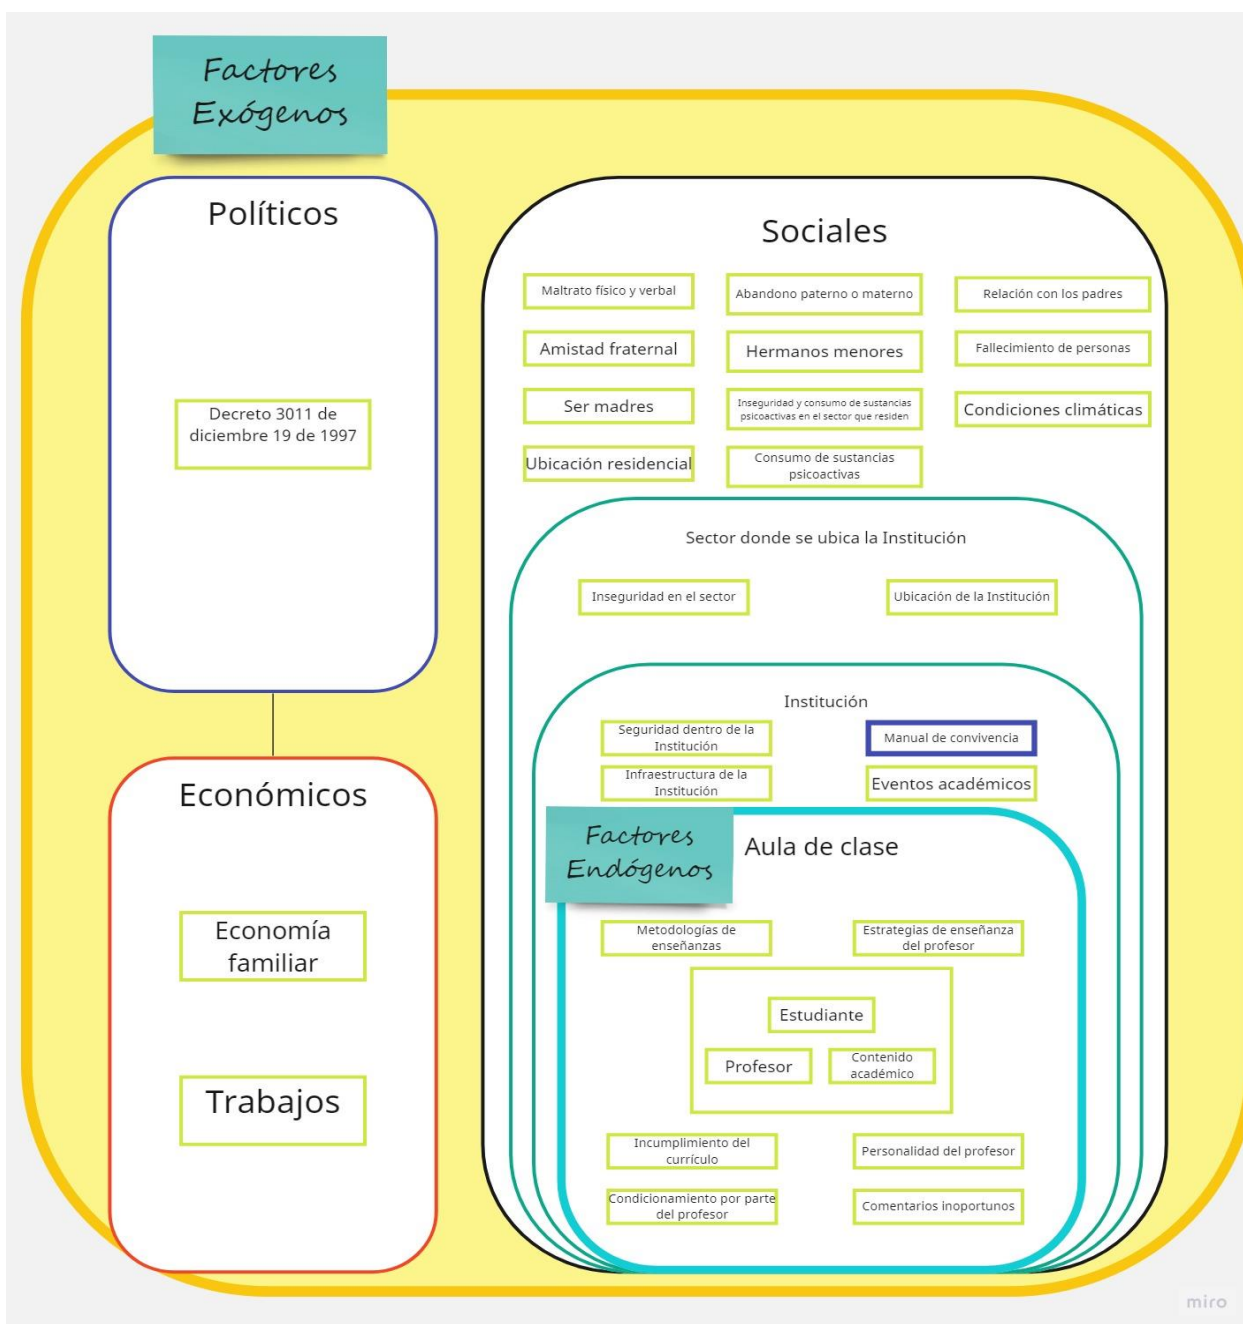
Factores Exógenos

Políticos

Decreto 3011 de diciembre 19 de 1997

Económicos

Economía familiar

Trabajos

Sociales

Maltrato físico y verbal

Abandono paterno o materno

Relación con los padres

Amistad fraternal

Hermanos menores

Fallecimiento de personas

Ser madres

Inseguridad y consumo de sustancias psicoactivas en el sector que residen

Condiciones climáticas

Ubicación residencial

Consumo de sustancias psicoactivas

Sector donde se ubica la Institución

Inseguridad en el sector

Ubicación de la Institución

Institución

Seguridad dentro de la Institución

Manual de convivencia

Infraestructura de la Institución

Eventos académicos

Factores Endógenos

Aula de clase

Metodologías de enseñanzas

Estrategias de enseñanza del profesor

Estudiante

Profesor

Contenido académico

Incumplimiento del currículo

Personalidad del profesor

Condicionamiento por parte del profesor

Comentarios inoportunos

miro